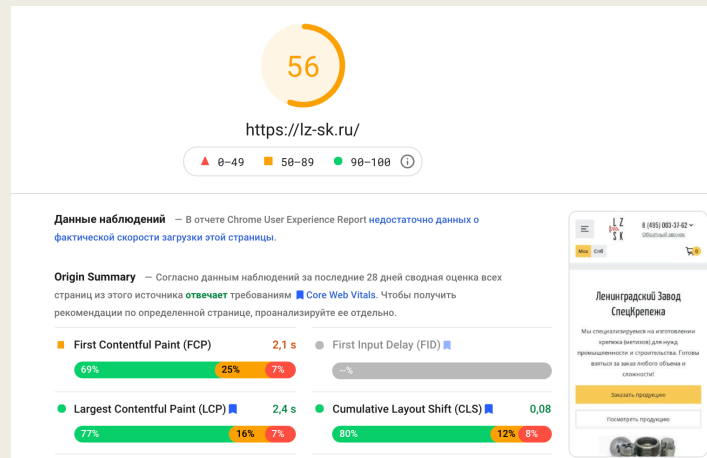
56

https://lz-sk.ru/

0–49 50–89 90–100

Данные наблюдений — В отчете Chrome User Experience Report недостаточно данных о фактической скорости загрузки этой страницы.

Origin Summary — Согласно данным наблюдений за последние 28 дней сводная оценка всех страниц из этого источника отвечает требованиям Core Web Vitals. Чтобы получить рекомендации по определенной странице, проанализируйте ее отдельно.

First Contentful Paint (FCP) 2,1 s
69% 25% 7%

First Input Delay (FID)
--%

Largest Contentful Paint (LCP) 2,4 s
77% 16% 7%

Cumulative Layout Shift (CLS) 0,08
80% 12% 8%

LZ SK
8 (495) 003-37-62
Обратный звонок
Мск СПб
0

Ленинградский Завод СпецКрепежа

Мы специализируемся на изготовлении крепежа (метизов) для нужд промышленности и строительства. Готовы взяться за заказ любого объема и сложности!

Заказать продукцию

Посмотреть продукцию